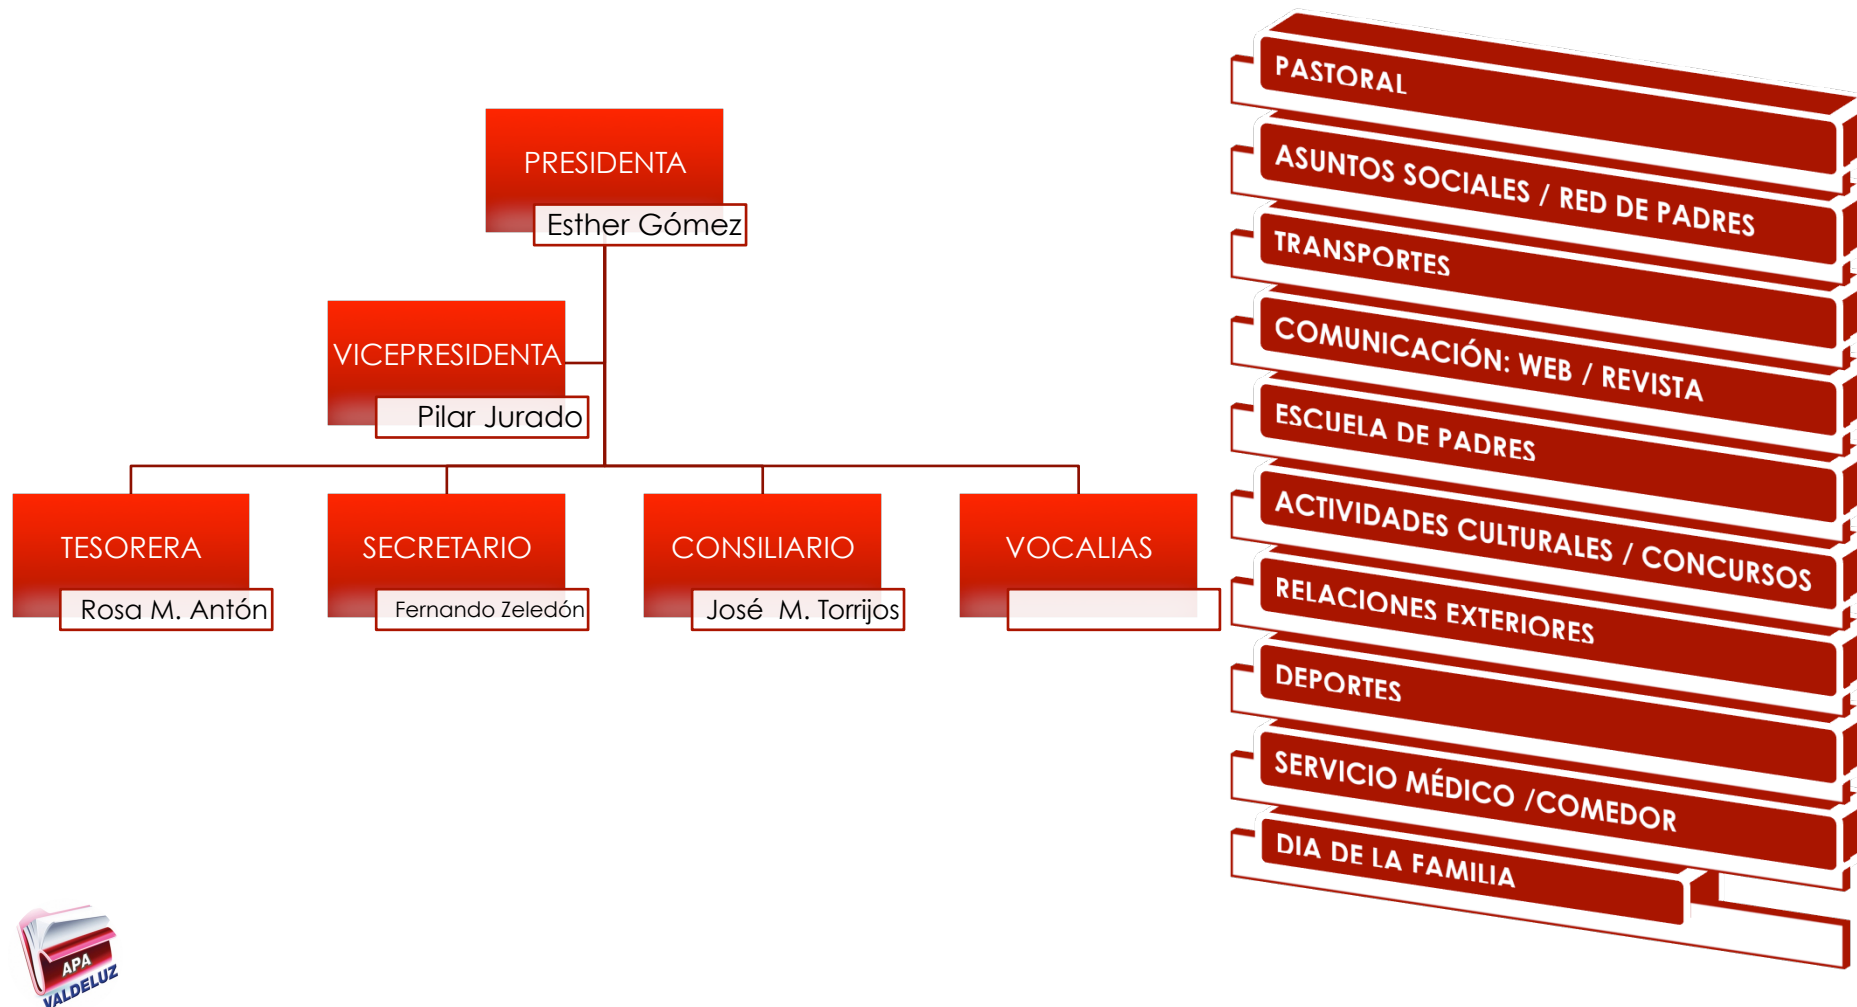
PRESIDENTA
Esther Gómez

VICEPRESIDENTA
Pilar Jurado

TESORERA
Rosa M. Antón

SECRETARIO
Fernando Zeledón

CONSILIARIO
José M. Torrijos

VOCALIAS

PASTORAL
ASUNTOS SOCIALES / RED DE PADRES
TRANSPORTES
COMUNICACIÓN: WEB / REVISTA
ESCUELA DE PADRES
ACTIVIDADES CULTURALES / CONCURSOS
RELACIONES EXTERIORES
DEPORTES
SERVICIO MÉDICO /COMEDOR
DIA DE LA FAMILIA

APA
VALDELUZ